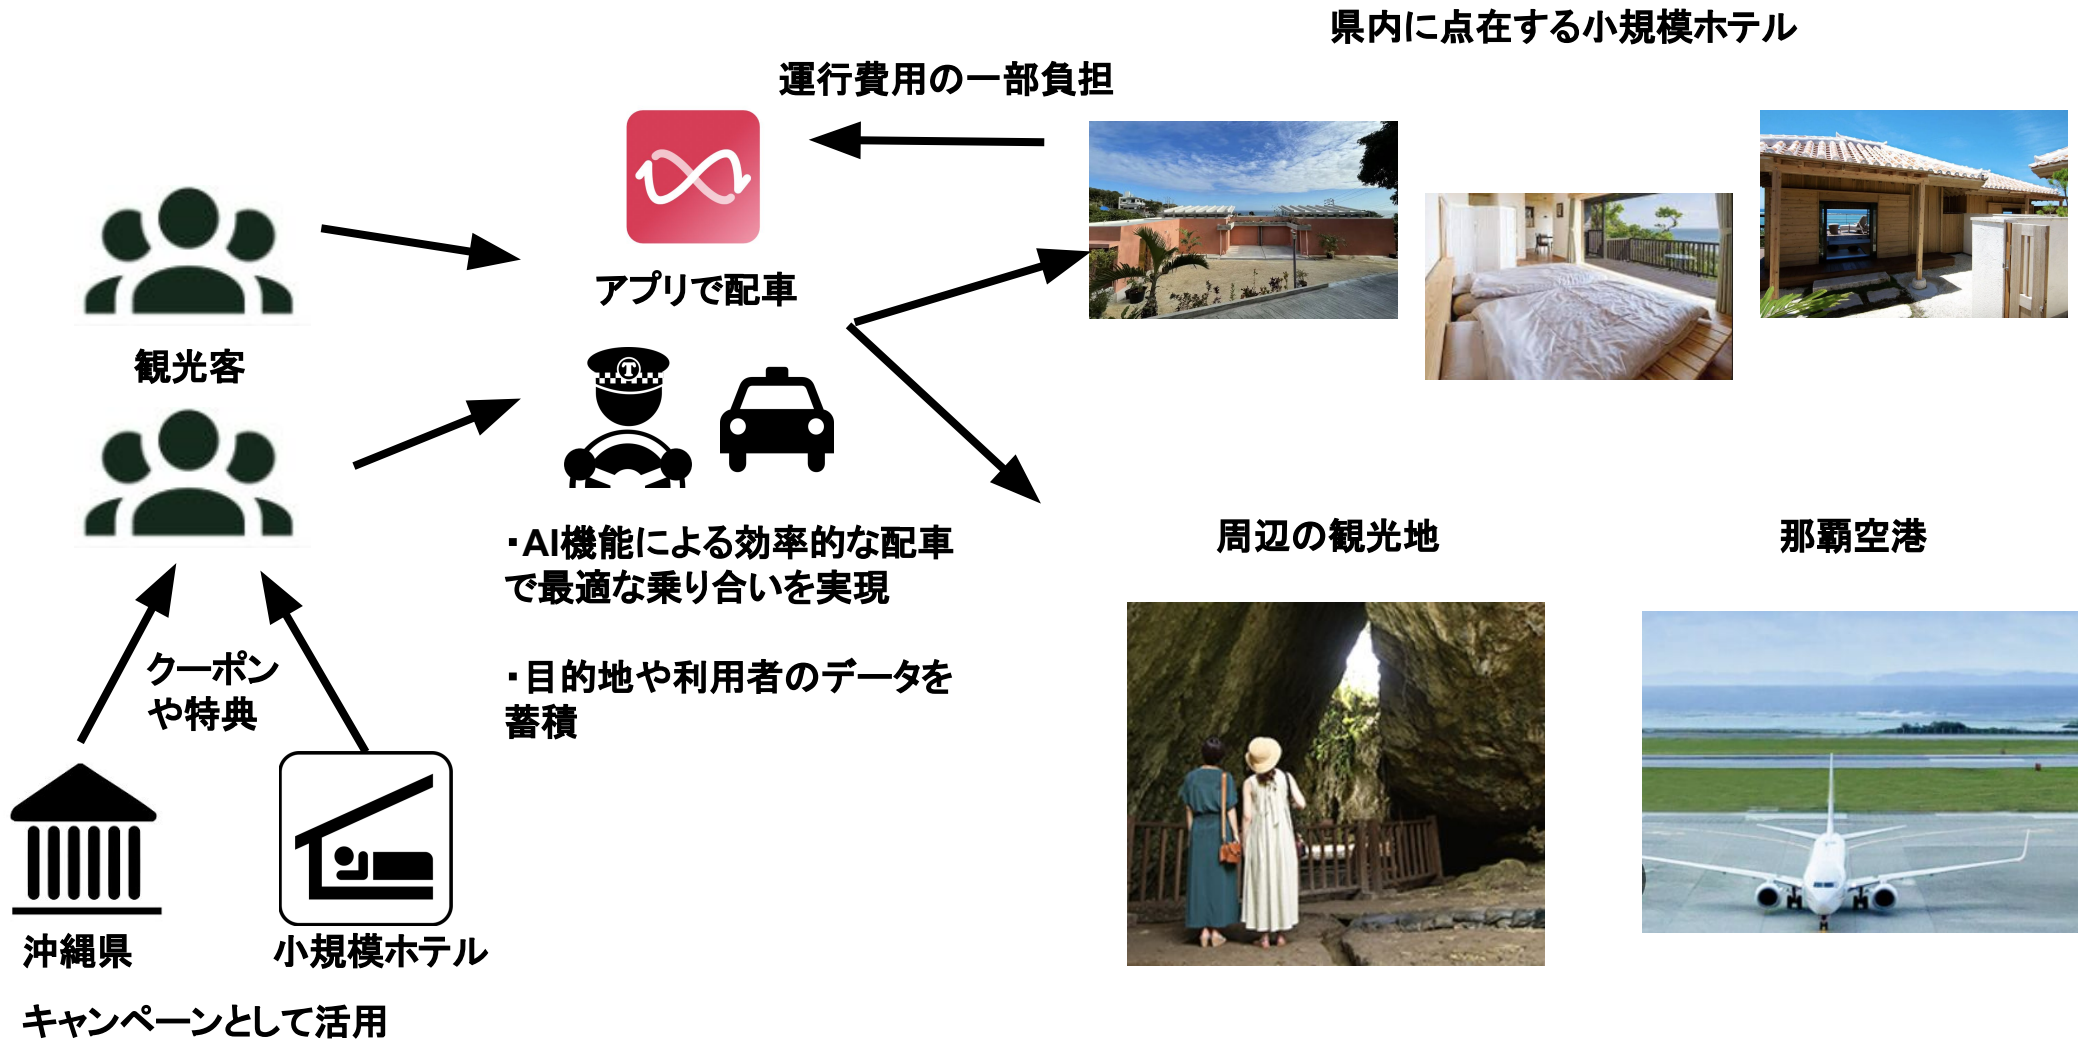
県内に点在する小規模ホテル

運行費用の一部負担

アプリで配車

観光客

・AI機能による効率的な配車で最適な乗り合いを実現

・目的地や利用者のデータを蓄積

周辺の観光地

那覇空港

クーポンや特典

沖縄県

小規模ホテル

キャンペーンとして活用